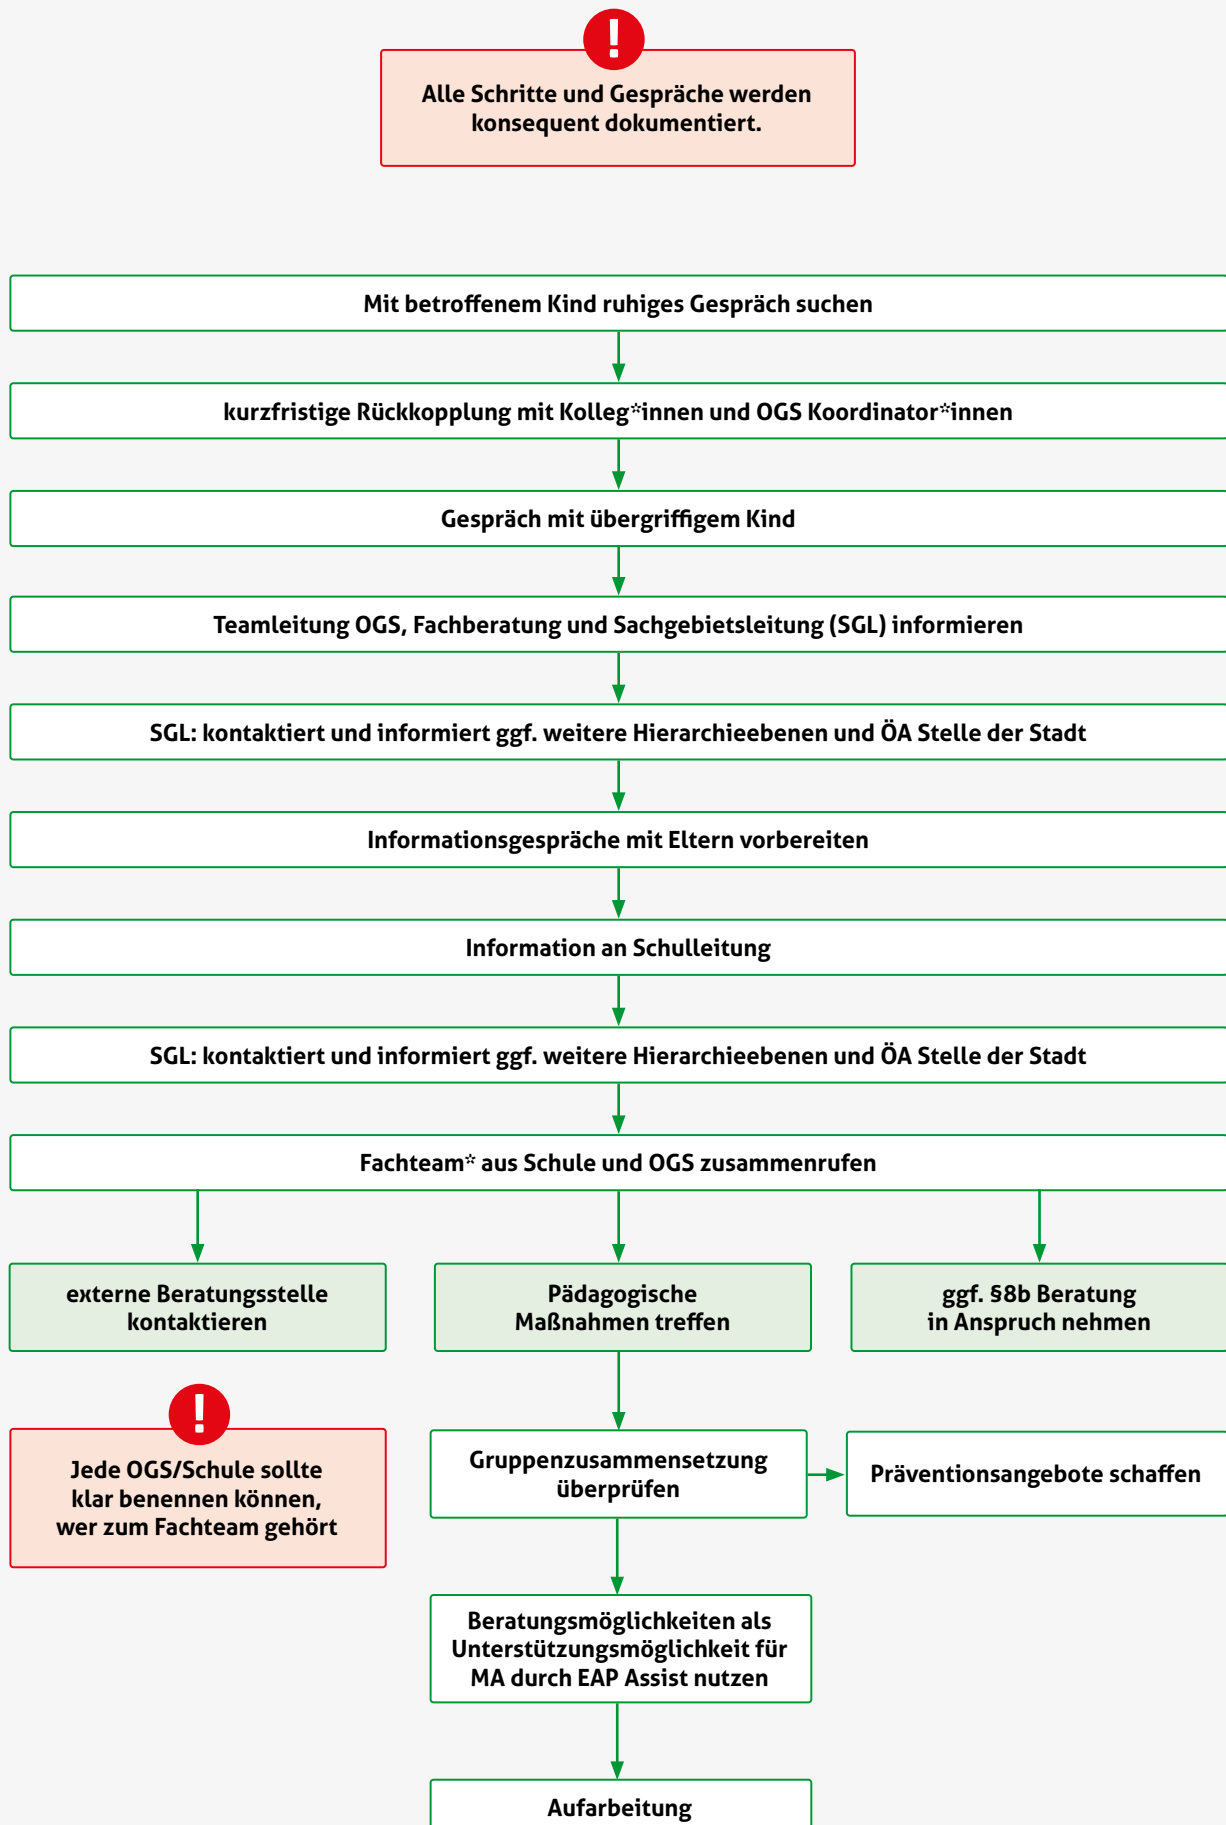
!

Alle Schritte und Gespräche werden konsequent dokumentiert.

Mit betroffenem Kind ruhiges Gespräch suchen

kurzfristige Rückkopplung mit Kolleg*innen und OGS Koordinator*innen

Gespräch mit übergriffigem Kind

Teamleitung OGS, Fachberatung und Sachgebietsleitung (SGL) informieren

SGL: kontaktiert und informiert ggf. weitere Hierarchieebenen und ÖA Stelle der Stadt

Informationsgespräche mit Eltern vorbereiten

Information an Schulleitung

SGL: kontaktiert und informiert ggf. weitere Hierarchieebenen und ÖA Stelle der Stadt

Fachteam* aus Schule und OGS zusammenrufen

externe Beratungsstelle kontaktieren

Pädagogische Maßnahmen treffen

ggf. §8b Beratung in Anspruch nehmen

!

Jede OGS/Schule sollte klar benennen können, wer zum Fachteam gehört

Gruppenzusammensetzung überprüfen

Präventionsangebote schaffen

Beratungsmöglichkeiten als Unterstützungsmöglichkeit für MA durch EAP Assist nutzen

Aufarbeitung